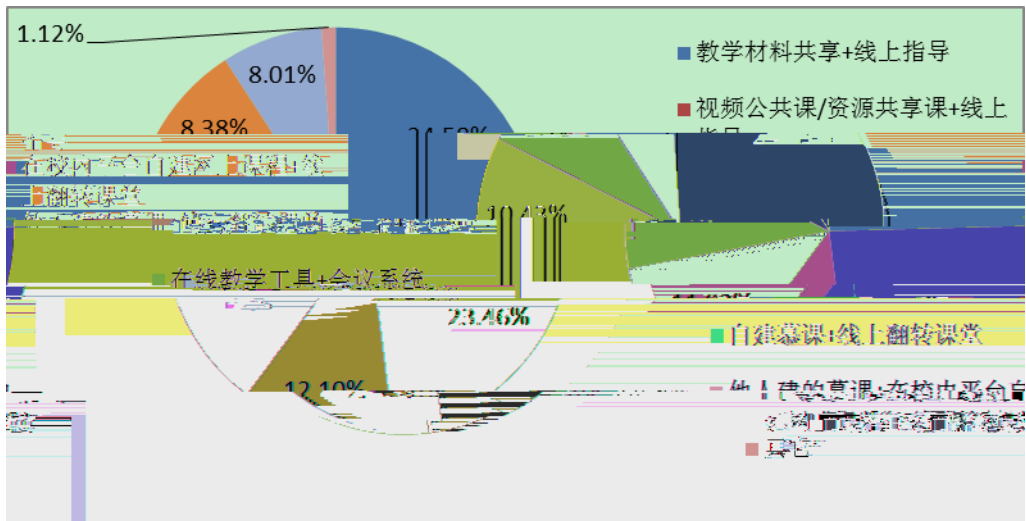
1.12%
8.01%
8.38%
24.59%
10.43%
23.46%
12.10%
教学材料共享+线上指导
视频公共课/资源共享课+线上指导
在校内平台自建课+线上翻转课堂
在线教学工具+会议系统
自建慕课+线上翻转课堂
他人建的慕课+在校内平台自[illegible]
其它
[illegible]